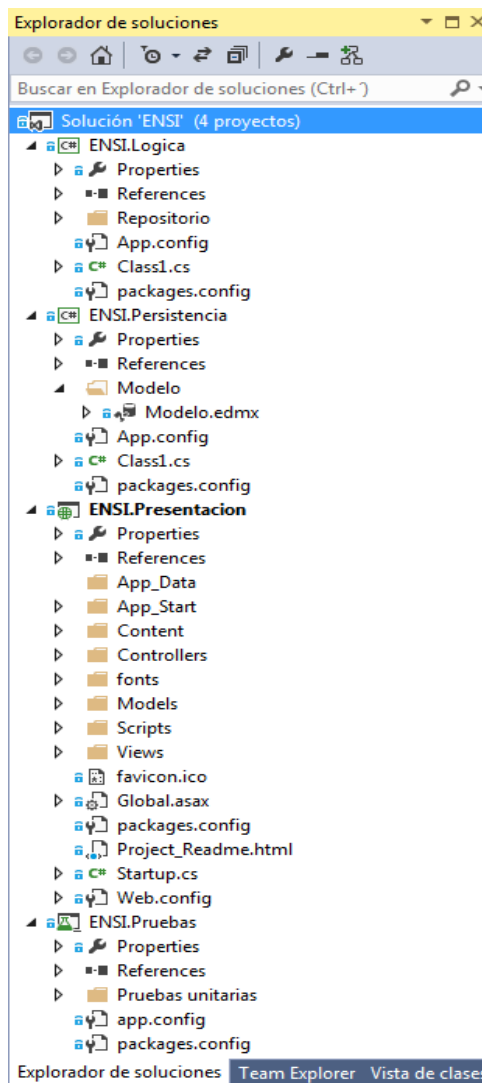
Explorador de soluciones

Buscar en Explorador de soluciones (Ctrl+´)

Solución 'ENSI' (4 proyectos)
ENSI.Logica
Properties
References
Repositorio
App.config
Class1.cs
packages.config
ENSI.Persistencia
Properties
References
Modelo
Modelo.edmx
App.config
Class1.cs
packages.config
ENSI.Presentacion
Properties
References
App_Data
App_Start
Content
Controllers
fonts
Models
Scripts
Views
favicon.ico
Global.asax
packages.config
Project_Readme.html
Startup.cs
Web.config
ENSI.Pruebas
Properties
References
Pruebas unitarias
app.config
packages.config

Explorador de soluciones | Team Explorer | Vista de clases